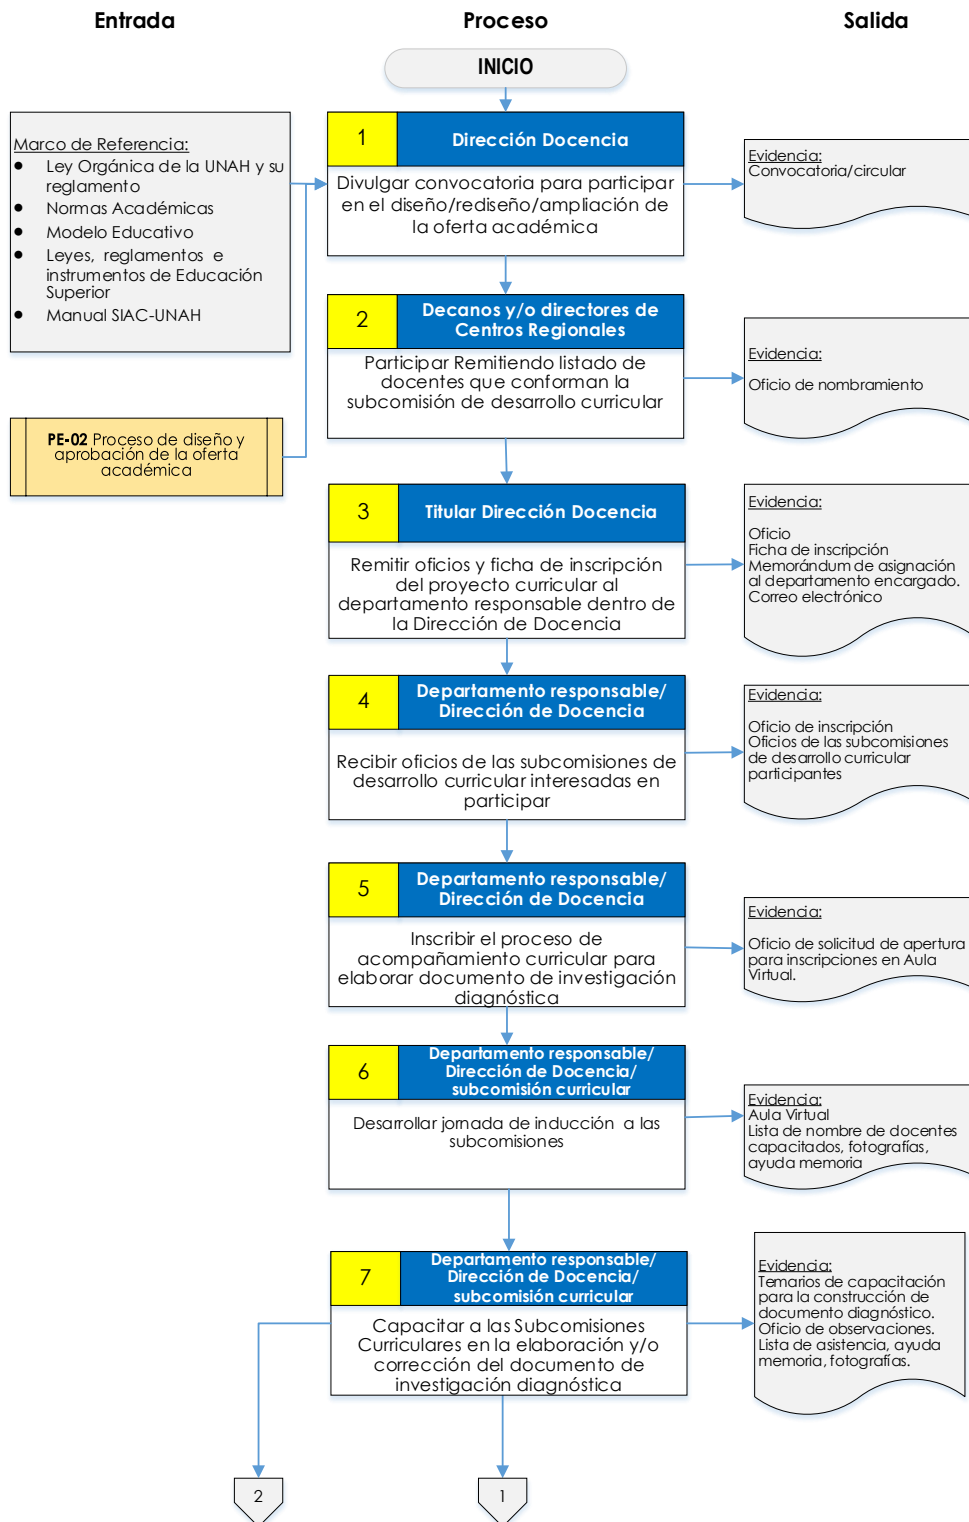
Entrada

Proceso

Salida

INICIO

Marco de Referencia:
- Ley Orgánica de la UNAH y su reglamento
- Normas Académicas
- Modelo Educativo
- Leyes, reglamentos e instrumentos de Educación Superior
- Manual SIAC-UNAH

PE-02 Proceso de diseño y aprobación de la oferta académica

1 Dirección Docencia
Divulgar convocatoria para participar en el diseño/rediseño/ampliación de la oferta académica

Evidencia:
Convocatoria/circular

2 Decanos y/o directores de Centros Regionales
Participar Remitiendo listado de docentes que conforman la subcomisión de desarrollo curricular

Evidencia:
Oficio de nombramiento

3 Titular Dirección Docencia
Remitir oficios y ficha de inscripción del proyecto curricular al departamento responsable dentro de la Dirección de Docencia

Evidencia:
Oficio
Ficha de inscripción
Memorándum de asignación al departamento encargado.
Correo electrónico

4 Departamento responsable/ Dirección de Docencia
Recibir oficios de las subcomisiones de desarrollo curricular interesadas en participar

Evidencia:
Oficio de inscripción
Oficios de las subcomisiones de desarrollo curricular participantes

5 Departamento responsable/ Dirección de Docencia
Inscribir el proceso de acompañamiento curricular para elaborar documento de investigación diagnóstica

Evidencia:
Oficio de solicitud de apertura para inscripciones en Aula Virtual.

6 Departamento responsable/ Dirección de Docencia/ subcomisión curricular
Desarrollar jornada de inducción a las subcomisiones

Evidencia:
Aula Virtual
Lista de nombre de docentes capacitados, fotografías, ayuda memoria

7 Departamento responsable/ Dirección de Docencia/ subcomisión curricular
Capacitar a las Subcomisiones Curriculares en la elaboración y/o corrección del documento de investigación diagnóstica

Evidencia:
Temarios de capacitación para la construcción de documento diagnóstico.
Oficio de observaciones.
Lista de asistencia, ayuda memoria, fotografías.

2

1